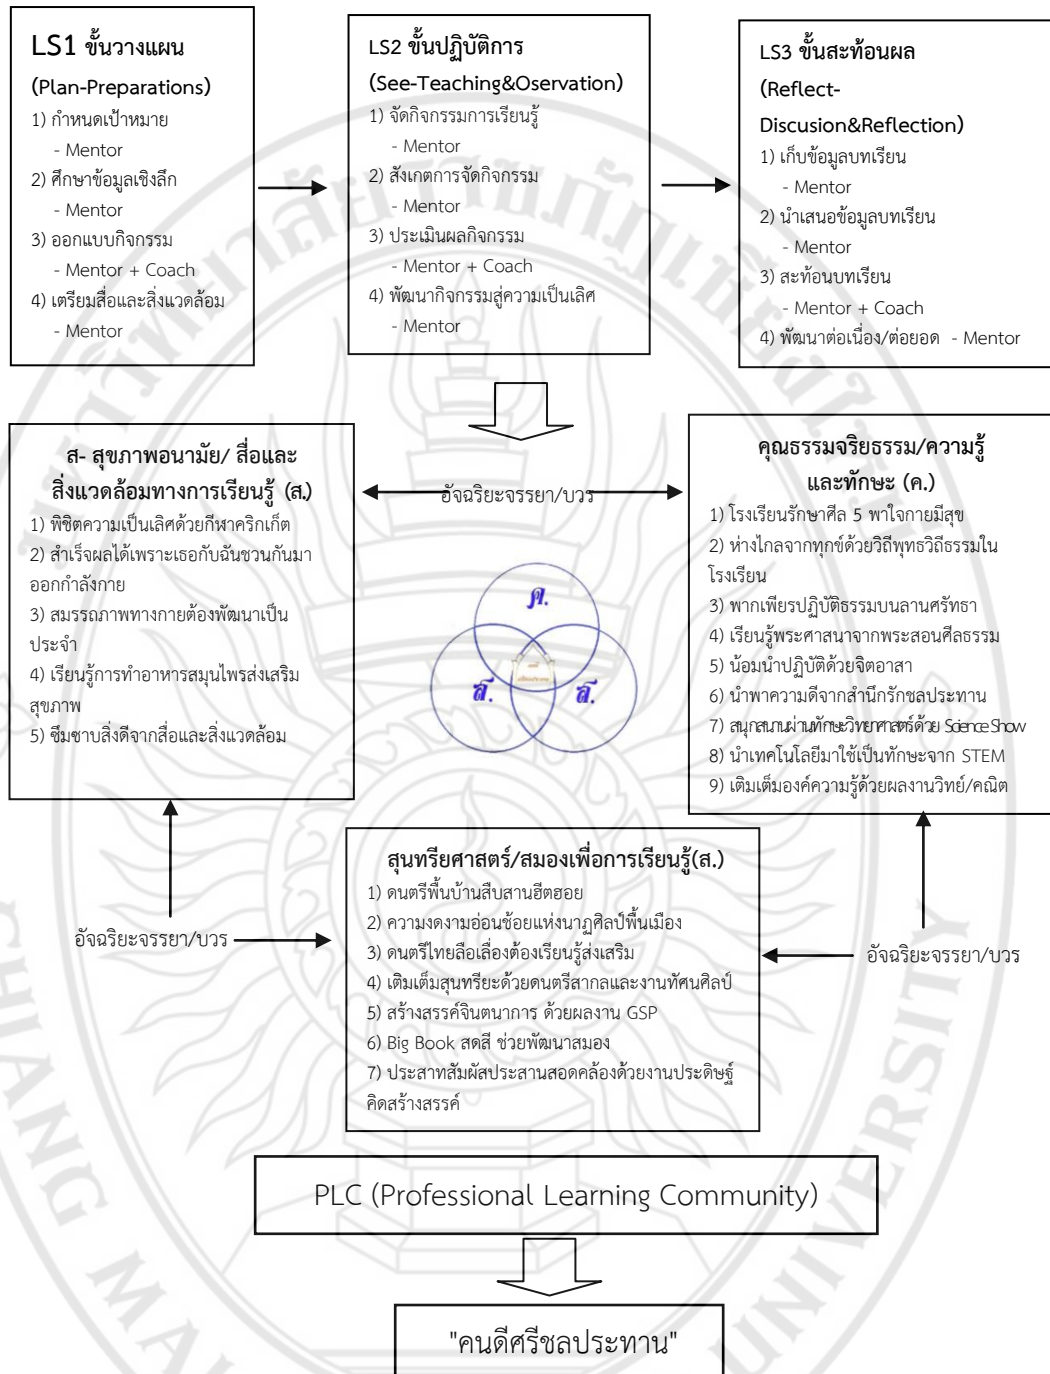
LS1 ขั้นวางแผน
(Plan-Preparations)
1) กำหนดเป้าหมาย
- Mentor
2) ศึกษาข้อมูลเชิงลึก
- Mentor
3) ออกแบบกิจกรรม
- Mentor + Coach
4) เตรียมสื่อและสิ่งแวดล้อม
- Mentor

LS2 ขั้นปฏิบัติการ
(See-Teaching&Oservation)
1) จัดกิจกรรมการเรียนรู้
- Mentor
2) สังเกตการจัดกิจกรรม
- Mentor
3) ประเมินผลกิจกรรม
- Mentor + Coach
4) พัฒนากิจกรรมสู่ความเป็นเลิศ
- Mentor

LS3 ขั้นสะท้อนผล
(Reflect-Discusion&Reflection)
1) เก็บข้อมูลบทเรียน
- Mentor
2) นำเสนอข้อมูลบทเรียน
- Mentor
3) สะท้อนบทเรียน
- Mentor + Coach
4) พัฒนาต่อเนื่อง/ต่อยอด - Mentor

ส- สุขภาพอนามัย/ สื่อและสิ่งแวดล้อมทางการเรียนรู้ (ส.)
1) พิชิตความเป็นเลิศด้วยกีฬาคริกเก็ต
2) สำเร็จผลได้เพราะเธอกับฉันชวนกันมาออกกำลังกาย
3) สมรรถภาพทางกายต้องพัฒนาเป็นประจำ
4) เรียนรู้การทำอาหารสมุนไพรส่งเสริมสุขภาพ
5) ซึมซาบสิ่งดีจากสื่อและสิ่งแวดล้อม

อัจฉริยะจรรยา/บวร

คุณธรรมจริยธรรม/ความรู้และทักษะ (ค.)
1) โรงเรียนรักษาศีล 5 พาใจกายมีสุข
2) ห่างไกลจากทุกข์ด้วยวิถีพุทธวิถีธรรมในโรงเรียน
3) พากเพียรปฏิบัติธรรมบนลานศรัทธา
4) เรียนรู้พระศาสนาจากพระสอนศีลธรรม
5) น้อมนำปฏิบัติด้วยจิตอาสา
6) นำพาความดีจากสำนึกรักชลประทาน
7) สนุกสนานผ่านทักษะวิทยาศาสตร์ด้วย Science Show
8) นำเทคโนโลยีมาใช้เป็นทักษะจาก STEM
9) เติมเต็มองค์ความรู้ด้วยผลงานวิทย์/คณิต

ค.
ส.
ส.

สุนทรียศาสตร์/สมองเพื่อการเรียนรู้(ส.)
1) ดนตรีพื้นบ้านสืบสานฮีตฮอย
2) ความงดงามอ่อนช้อยแห่งนาฏศิลป์พื้นเมือง
3) ดนตรีไทยลือเลื่องต้องเรียนรู้ส่งเสริม
4) เติมเต็มสุนทรียะด้วยดนตรีสากลและงานทัศนศิลป์
5) สร้างสรรค์จินตนาการ ด้วยผลงาน GSP
6) Big Book สดสี ช่วยพัฒนาสมอง
7) ประสาทสัมผัสประสานสอดคล้องด้วยงานประดิษฐ์คิดสร้างสรรค์

อัจฉริยะจรรยา/บวร

อัจฉริยะจรรยา/บวร

PLC (Professional Learning Community)

"คนดีศรีชลประทาน"